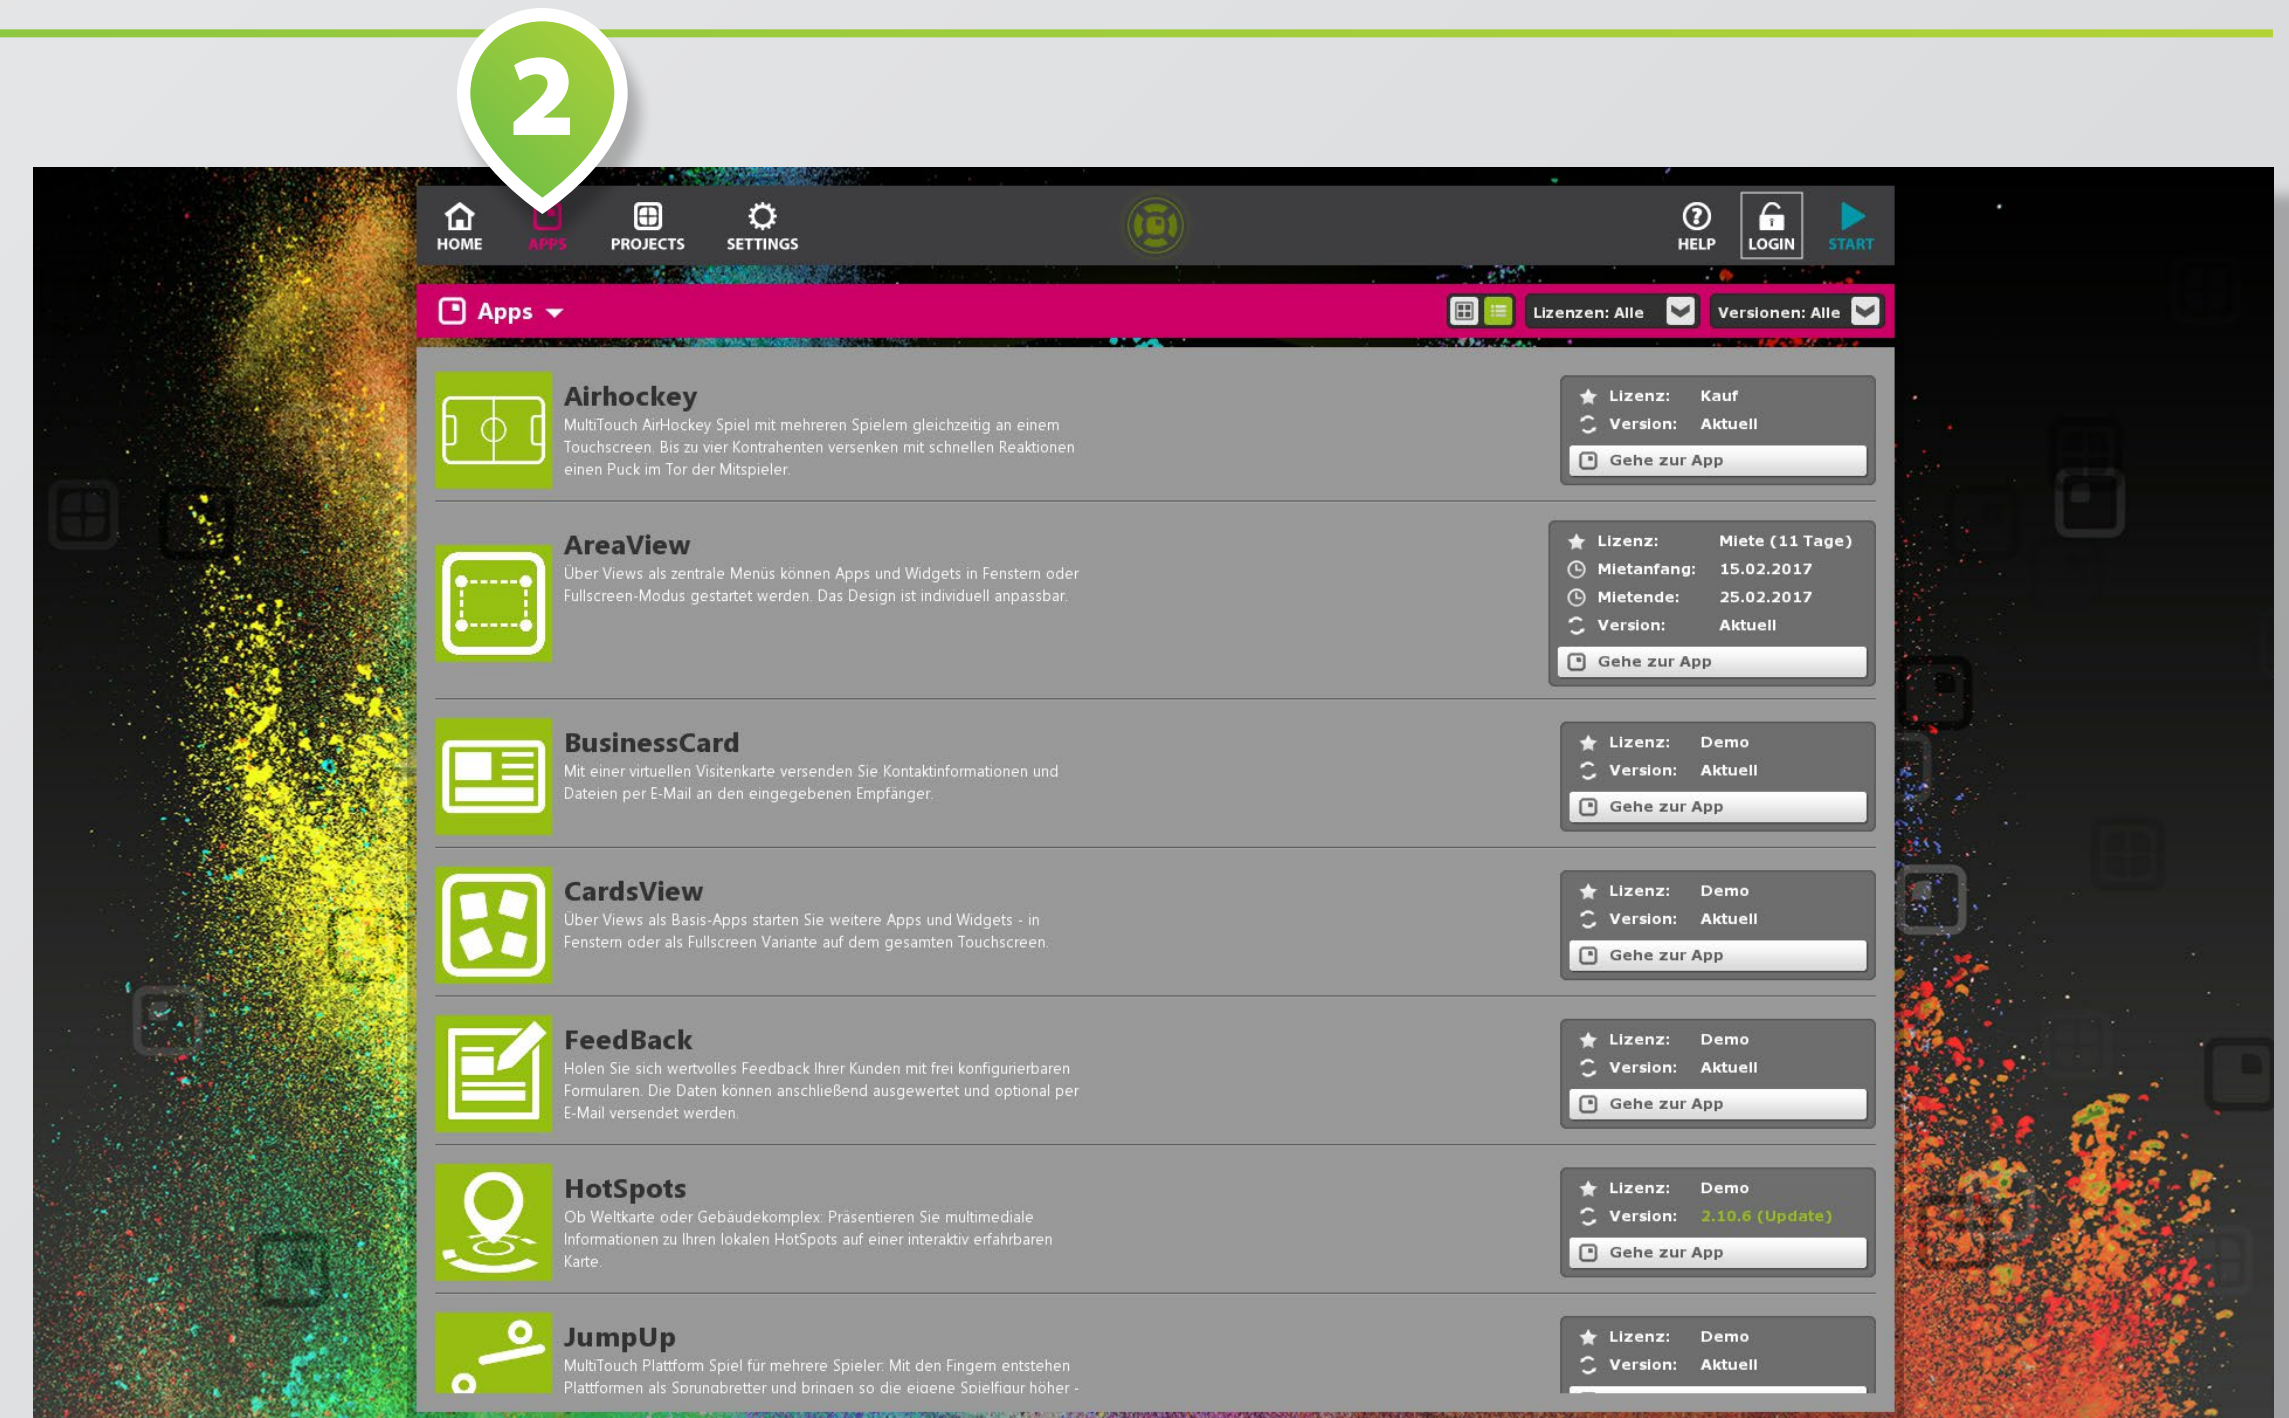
2

HOME APPS PROJECTS SETTINGS HELP LOGIN START

Apps

Lizenzen: Alle
Versionen: Alle

Airhockey
MultiTouch AirHockey Spiel mit mehreren Spielern gleichzeitig an einem Touchscreen. Bis zu vier Kontrahenten versenken mit schnellen Reaktionen einen Puck im Tor der Mitspieler.

Lizenz: Kauf
Version: Aktuell
Gehe zur App

AreaView
Über Views als zentrale Menüs können Apps und Widgets in Fenstern oder Fullscreen-Modus gestartet werden. Das Design ist individuell anpassbar.

Lizenz: Miete (11 Tage)
Mietanfang: 15.02.2017
Mietende: 25.02.2017
Version: Aktuell
Gehe zur App

BusinessCard
Mit einer virtuellen Visitenkarte versenden Sie Kontaktinformationen und Dateien per E-Mail an den eingegebenen Empfänger.

Lizenz: Demo
Version: Aktuell
Gehe zur App

CardsView
Über Views als Basis-Apps starten Sie weitere Apps und Widgets - in Fenstern oder als Fullscreen Variante auf dem gesamten Touchscreen.

Lizenz: Demo
Version: Aktuell
Gehe zur App

FeedBack
Holen Sie sich wertvolles Feedback Ihrer Kunden mit frei konfigurierbaren Formularen. Die Daten können anschließend ausgewertet und optional per E-Mail versendet werden.

Lizenz: Demo
Version: Aktuell
Gehe zur App

HotSpots
Ob Weltkarte oder Gebäudekomplex: Präsentieren Sie multimediale Informationen zu Ihren lokalen HotSpots auf einer interaktiv erfahrbaren Karte.

Lizenz: Demo
Version: 2.10.6 (Update)
Gehe zur App

JumpUp
MultiTouch Plattform Spiel für mehrere Spieler. Mit den Fingern entstehen Plattformen als Sprungbretter und bringen so die eigene Spielfigur höher -

Lizenz: Demo
Version: Aktuell